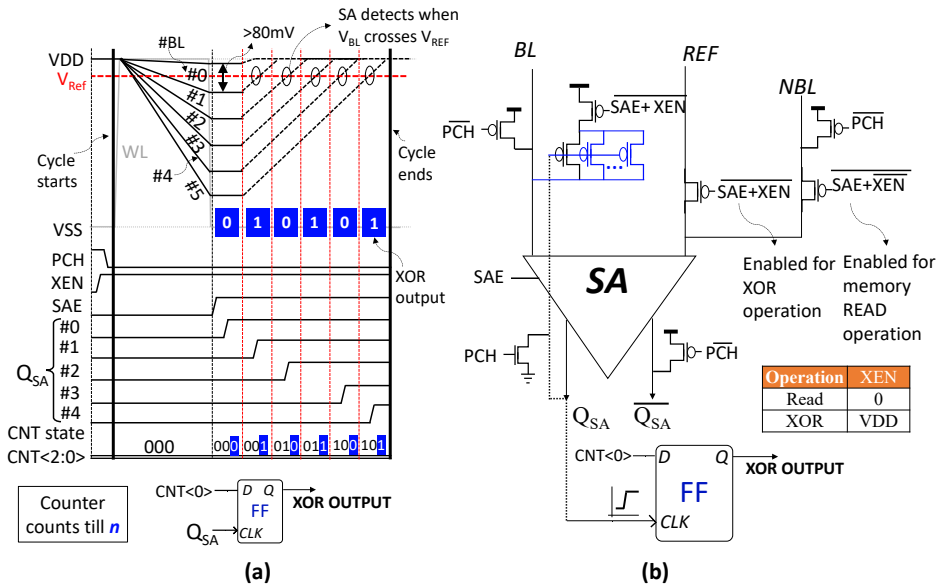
#BL
>80mV
SA detects when $V_{BL}$ crosses $V_{REF}$
VDD
$V_{Ref}$
#0
#1
#2
#3
#4
#5
WL
Cycle starts
Cycle ends
VSS
0 1 0 1 0 1
XOR output
PCH
XEN
SAE
#0
#1
#2
#3
#4
$Q_{SA}$
CNT state
CNT<2:0>
000
000 001 010 011 100 101

Counter counts till $n$

CNT<0>
D Q
FF
$Q_{SA}$
CLK
XOR OUTPUT

(a)

BL
REF
NBL
$\overline{PCH}$
$\overline{SAE+XEN}$
$\overline{PCH}$
$\overline{SAE+XEN}$
$\overline{SAE+\overline{XEN}}$
SAE
SA
Enabled for XOR operation
Enabled for memory READ operation
PCH
$\overline{PCH}$
$Q_{SA}$
$\overline{Q_{SA}}$

| Operation | XEN |
|---|---|
| Read | 0 |
| XOR | VDD |

CNT<0>
D Q
FF
CLK
XOR OUTPUT

(b)